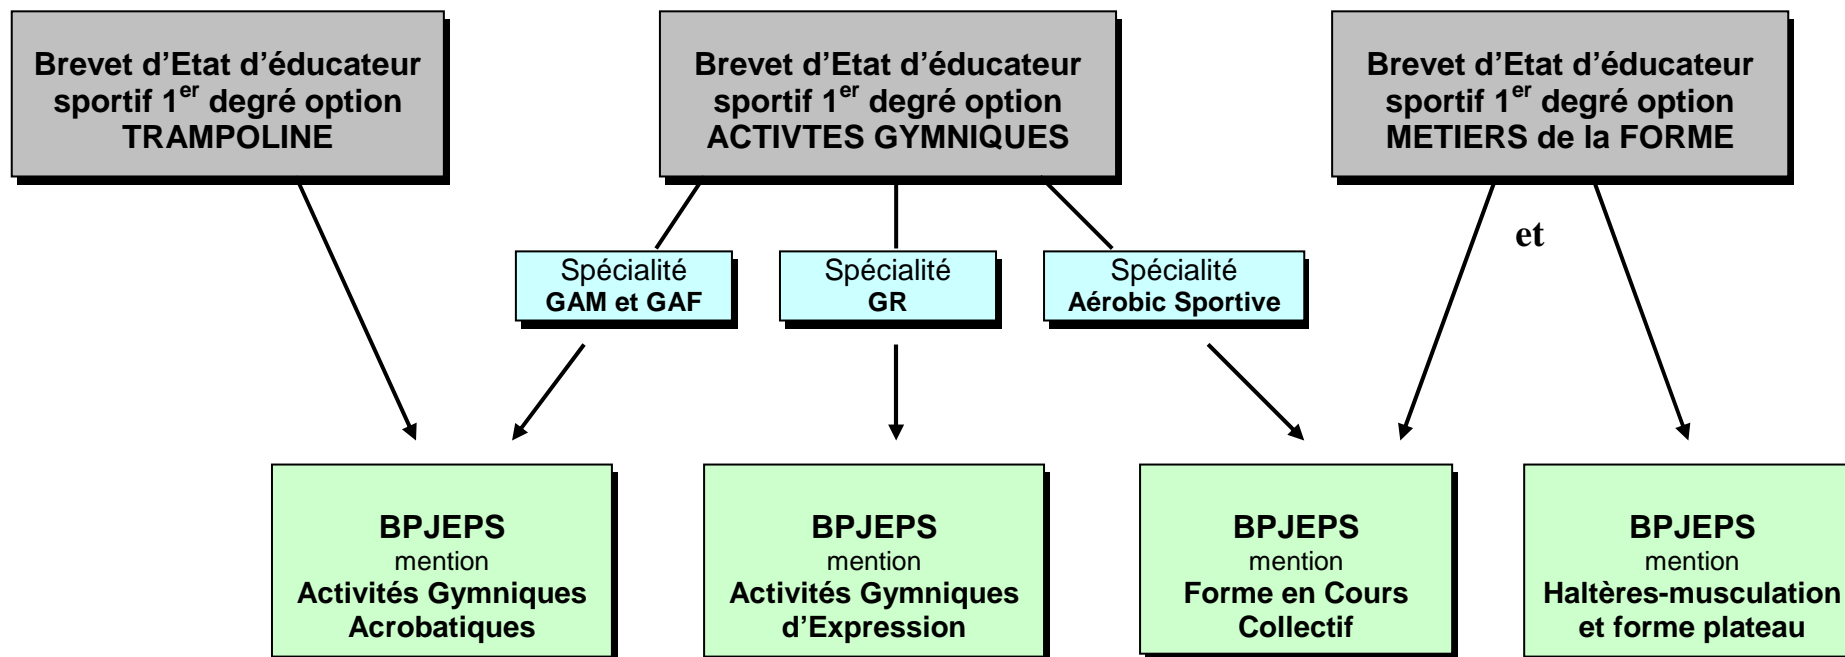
Brevet d'Etat d'éducateur sportif 1$^{er}$ degré option TRAMPOLINE

Brevet d'Etat d'éducateur sportif 1$^{er}$ degré option ACTIVTES GYMNIQUES

Brevet d'Etat d'éducateur sportif 1$^{er}$ degré option METIERS de la FORME

Spécialité GAM et GAF

Spécialité GR

Spécialité Aérobic Sportive

et

BPJEPS mention Activités Gymniques Acrobatiques

BPJEPS mention Activités Gymniques d'Expression

BPJEPS mention Forme en Cours Collectif

BPJEPS mention Haltères-musculation et forme plateau